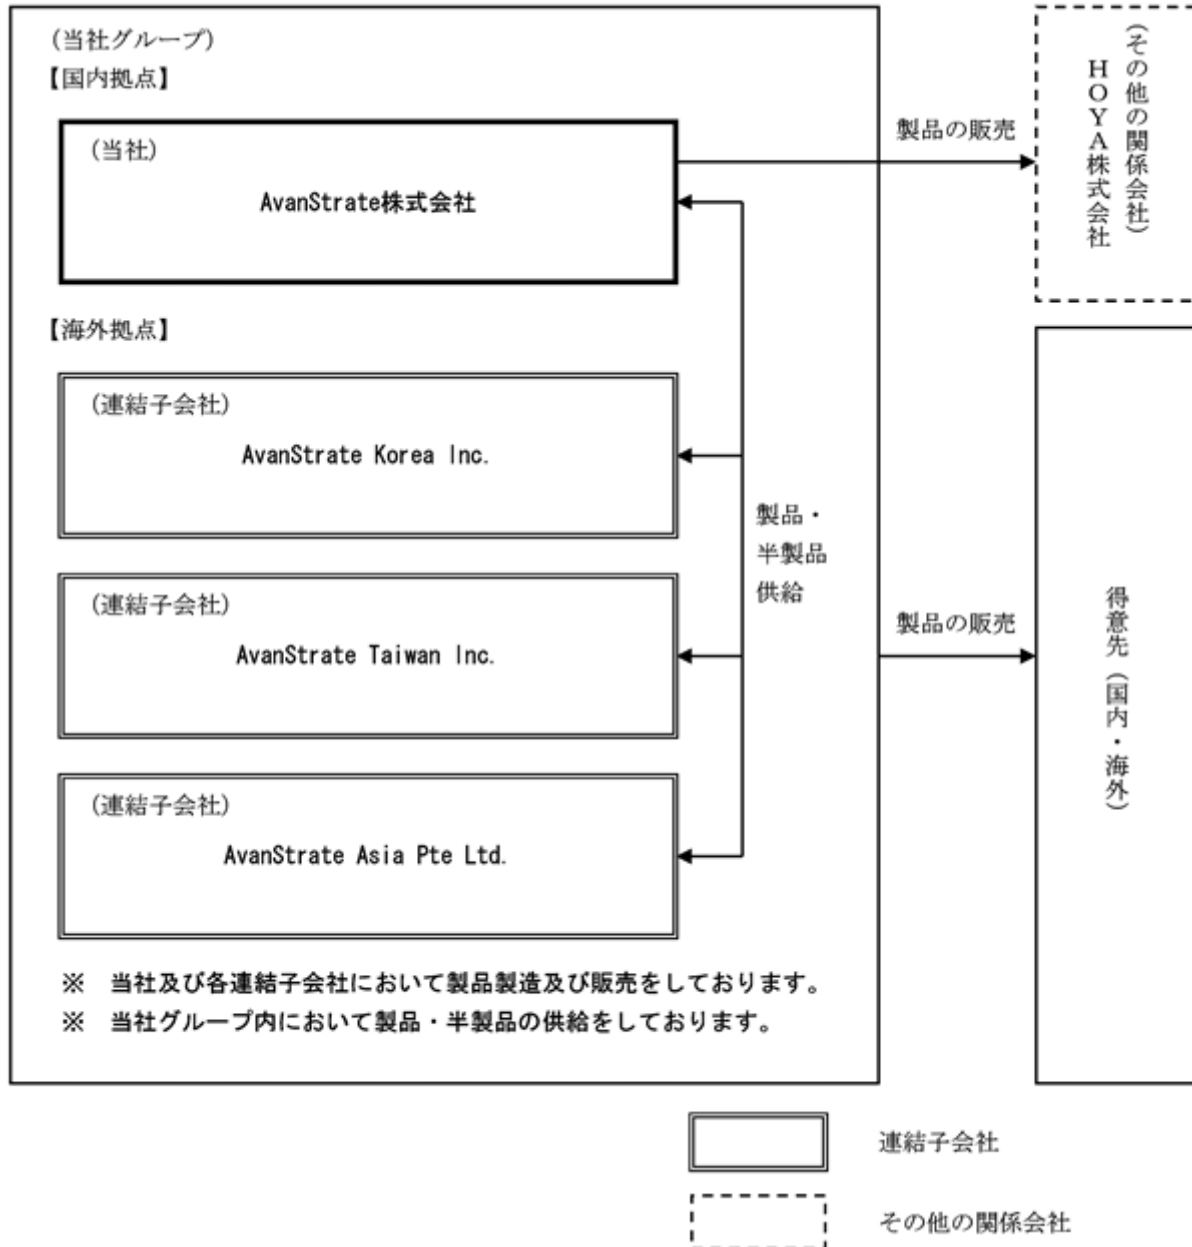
(当社グループ)
【国内拠点】

(当社)
AvanStrate株式会社

【海外拠点】

(連結子会社)
AvanStrate Korea Inc.

(連結子会社)
AvanStrate Taiwan Inc.

(連結子会社)
AvanStrate Asia Pte Ltd.

製品・半製品供給

※ 当社及び各連結子会社において製品製造及び販売をしております。
※ 当社グループ内において製品・半製品の供給をしております。

製品の販売

(その他の関係会社)
HOYA株式会社

製品の販売

得意先(国内・海外)

連結子会社

その他の関係会社